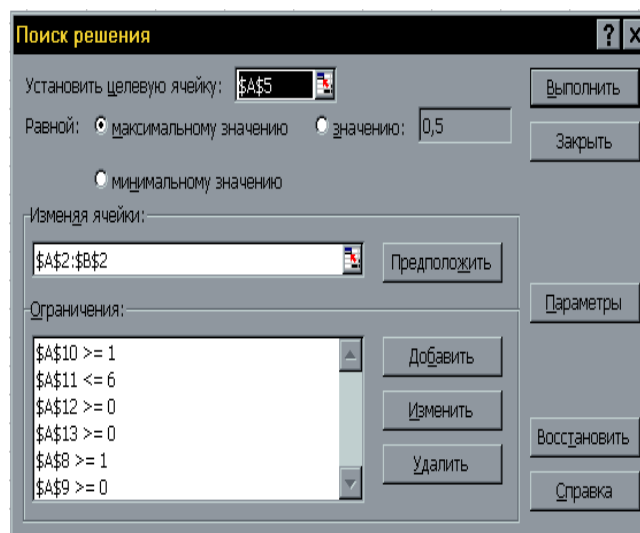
Поиск решения

? X

Установить целевую ячейку: $A$5

Выполнить

Равной: максимальному значению значению: 0,5

Закрыть

минимальному значению

Изменяя ячейки:

$A$2:$B$2

Предположить

Параметры

Ограничения:

$A$10 >= 1
$A$11 <= 6
$A$12 >= 0
$A$13 >= 0
$A$8 >= 1
$A$9 >= 0

Добавить

Изменить

Удалить

Восстановить

Справка